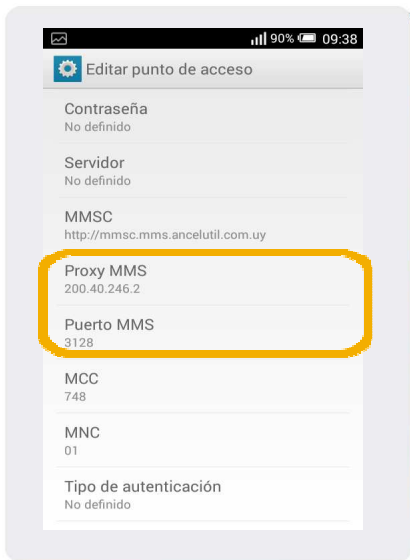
90% 09:38

Editar punto de acceso

Contraseña
No definido

Servidor
No definido

MMSC
http://mmsc.mms.ancelutil.com.uy

Proxy MMS
200.40.246.2

Puerto MMS
3128

MCC
748

MNC
01

Tipo de autenticación
No definido